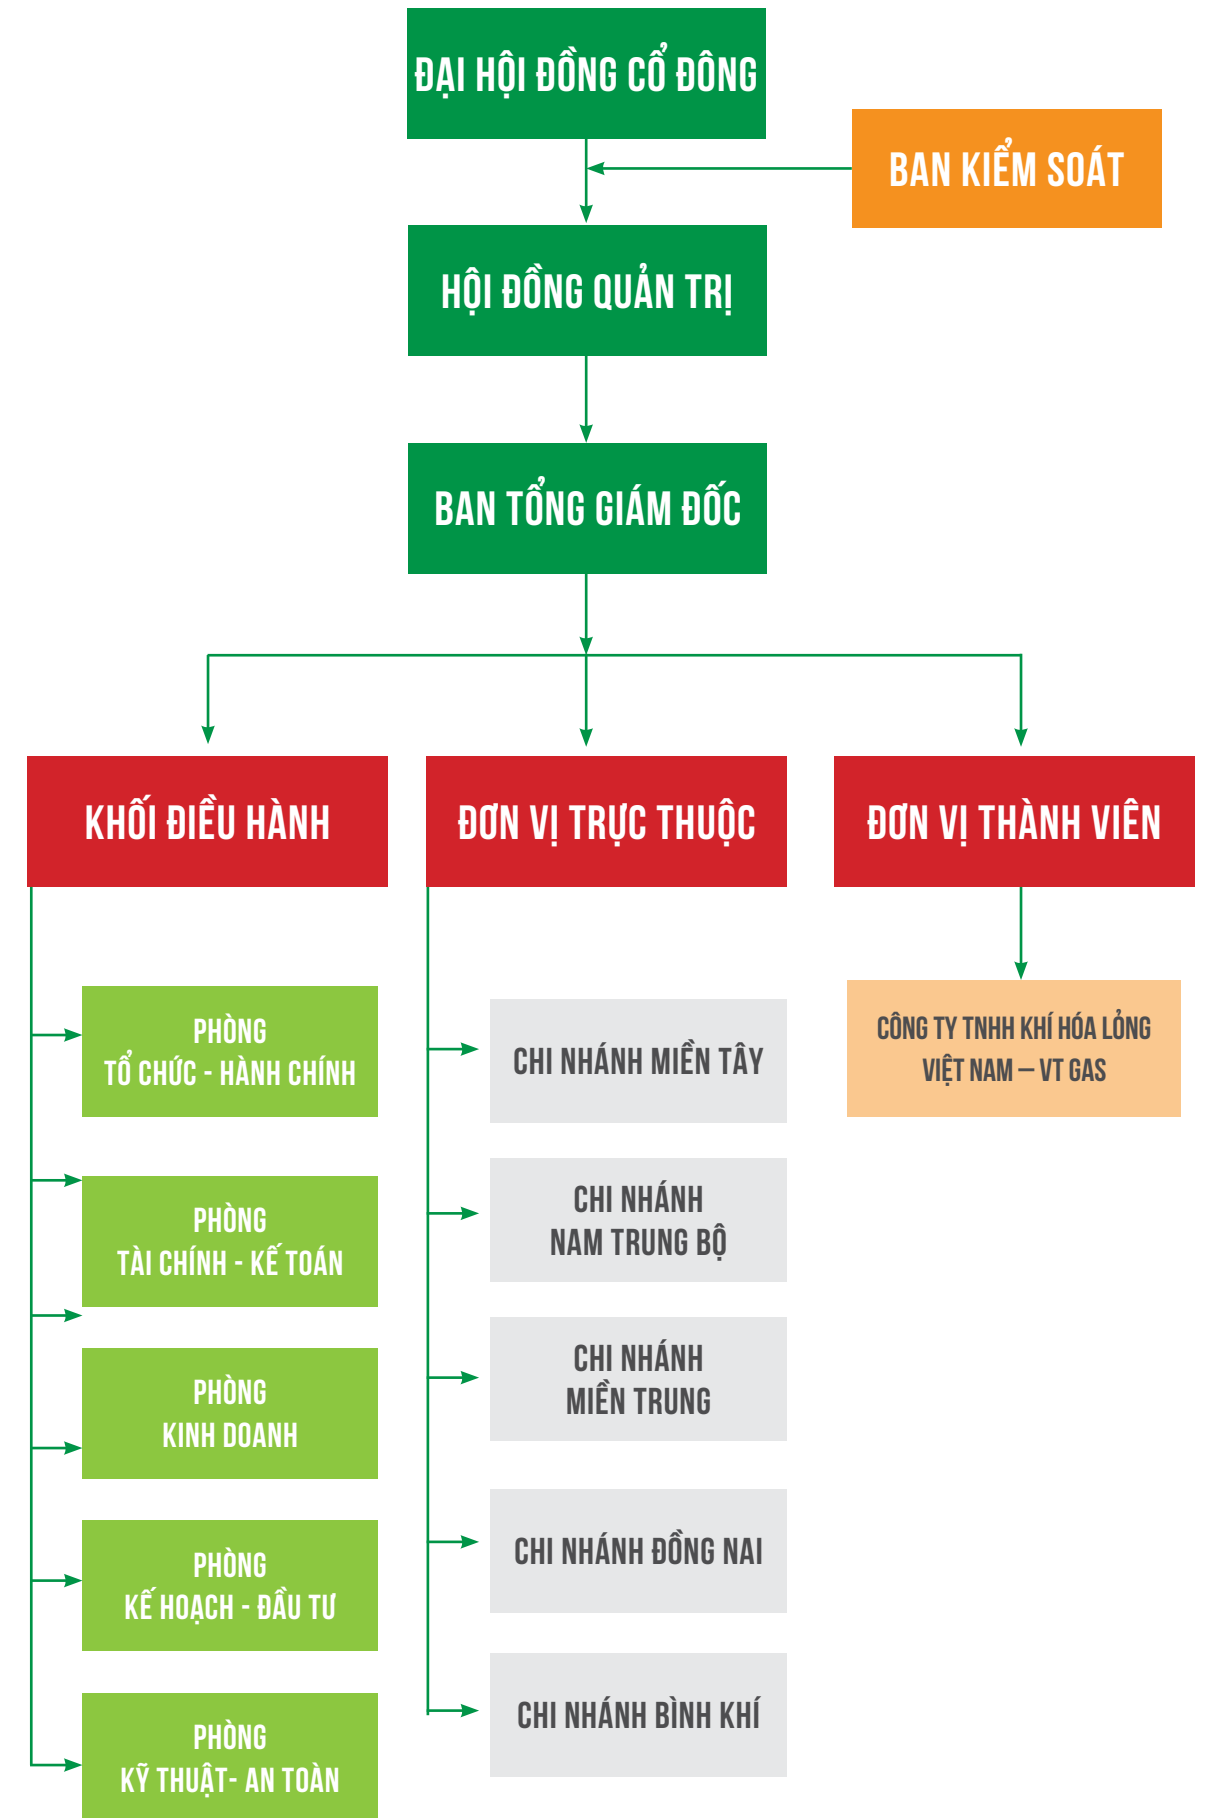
ĐẠI HỘI ĐỒNG CỔ ĐÔNG

BAN KIỂM SOÁT

HỘI ĐỒNG QUẢN TRỊ

BAN TỔNG GIÁM ĐỐC

KHỐI ĐIỀU HÀNH

ĐƠN VỊ TRỰC THUỘC

ĐƠN VỊ THÀNH VIÊN

PHÒNG TỔ CHỨC - HÀNH CHÍNH

PHÒNG TÀI CHÍNH - KẾ TOÁN

PHÒNG KINH DOANH

PHÒNG KẾ HOẠCH - ĐẦU TƯ

PHÒNG KỸ THUẬT- AN TOÀN

CHI NHÁNH MIỀN TÂY

CHI NHÁNH NAM TRUNG BỘ

CHI NHÁNH MIỀN TRUNG

CHI NHÁNH ĐỒNG NAI

CHI NHÁNH BÌNH KHÍ

CÔNG TY TNHH KHÍ HÓA LỎNG VIỆT NAM – VT GAS